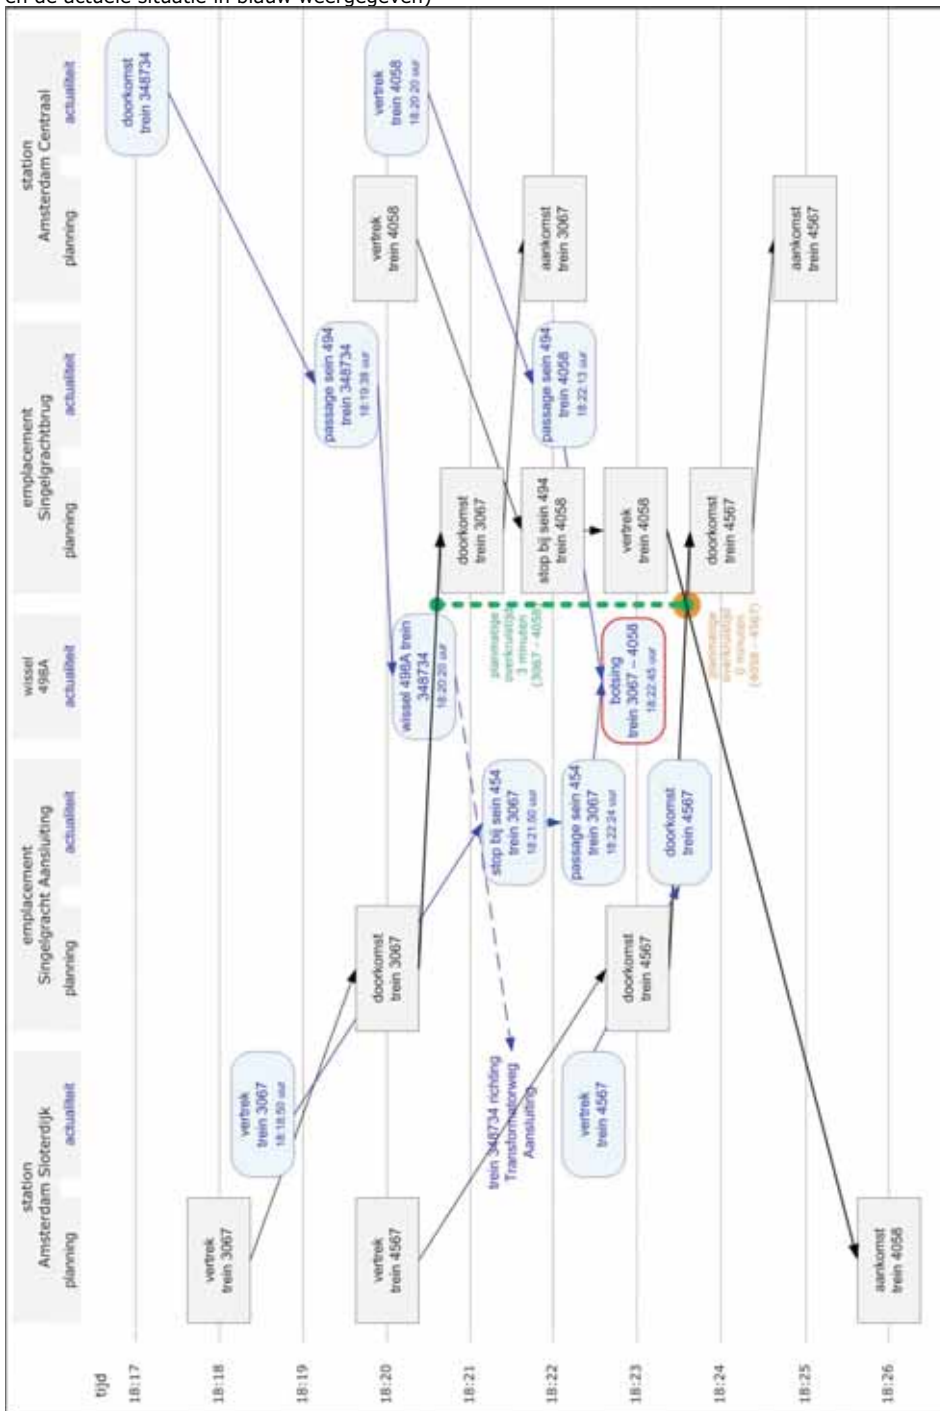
en de actuele situatie in blauw weergegeven)

station Amsterdam Centraal
planning
actualiteit

emplacement Singelgrachtbrug
planning
actualiteit

wissel 498A
actualiteit

emplacement Singelgracht Aansluiting
planning
actualiteit

station Amsterdam Sloterdijk
planning
actualiteit

tijd
18:17
18:18
18:19
18:20
18:21
18:22
18:23
18:24
18:25
18:26

doorkomst trein 348734

vertrek trein 4058 18:20:20 uur

vertrek trein 4058

aankomst trein 3067

aankomst trein 4567

passage sein 494 trein 348734 18:19:39 uur

passage sein 494 trein 4058 18:22:13 uur

doorkomst trein 3067

stop bij sein 494 trein 4058

vertrek trein 4058

doorkomst trein 4567

wissel 498A trein 348734 18:20:20 uur

planmatige overkruising 3 minuten (3067 – 4058)

botsing trein 3067 – 4058 18:22:45 uur

planmatige overkruising 0 minuten (4058 – 4567)

stop bij sein 454 trein 3067 18:21:50 uur

passage sein 454 trein 3067 18:22:24 uur

doorkomst trein 4567

doorkomst trein 3067

doorkomst trein 4567

trein 348734 richting Transformatorweg Aansluiting

vertrek trein 3067 18:18:50 uur

vertrek trein 4567

vertrek trein 3067

vertrek trein 4567

aankomst trein 4058